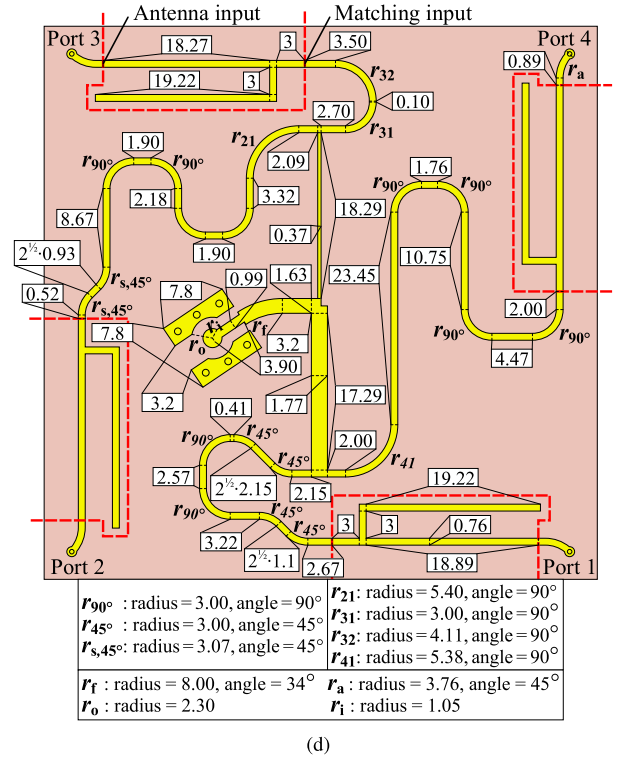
Antenna input
Matching input
Port 3
18.27
3
3.50
19.22
3
$r_{32}$
0.10
Port 4
0.89
$r_a$
2.70
$r_{31}$
$r_{21}$
2.09
1.90
$r_{90°}$
$r_{90°}$
2.18
3.32
1.90
8.67
$2^{½}\cdot0.93$
$r_{s,45°}$
0.52
$r_{s,45°}$
7.8
0.37
18.29
1.76
$r_{90°}$
$r_{90°}$
10.75
23.45
2.00
$r_{90°}$
$r_{90°}$
4.47
0.99
1.63
7.8
$r_x$
$r_f$
$r_o$
3.2
3.90
3.2
1.77
17.29
0.41
$r_{90°}$
$r_{45°}$
$r_{45°}$
2.00
$r_{41}$
2.57
$2^{½}\cdot2.15$
2.15
$r_{90°}$
$r_{45°}$
$r_{45°}$
3.22
$2^{½}\cdot1.1$
2.67
3
3
19.22
0.76
18.89
Port 2
Port 1

$r_{90°}$ : radius = 3.00, angle = 90°
$r_{45°}$ : radius = 3.00, angle = 45°
$r_{s,45°}$: radius = 3.07, angle = 45°
$r_{21}$: radius = 5.40, angle = 90°
$r_{31}$: radius = 3.00, angle = 90°
$r_{32}$: radius = 4.11, angle = 90°
$r_{41}$: radius = 5.38, angle = 90°
$r_f$ : radius = 8.00, angle = 34°
$r_o$ : radius = 2.30
$r_a$ : radius = 3.76, angle = 45°
$r_i$ : radius = 1.05

(d)